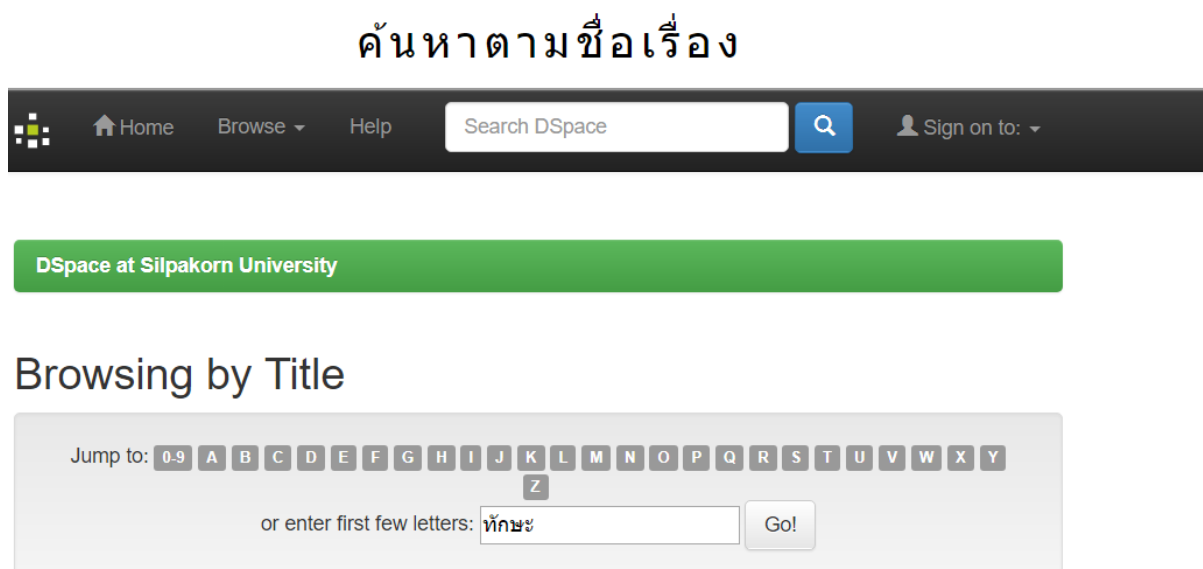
ค้นหาตามชื่อเรื่อง

Home Browse Help Search DSpace Sign on to:

DSpace at Silpakorn University

Browsing by Title

Jump to: 0-9 A B C D E F G H I J K L M N O P Q R S T U V W X Y Z

or enter first few letters: ทักษะ Go!